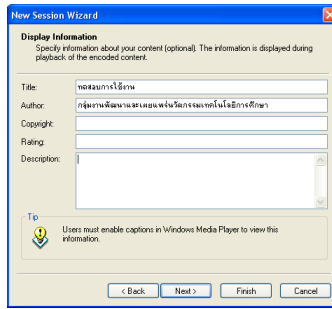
New Session Wizard

Display Information
Specify information about your content (optional). The information is displayed during playback of the encoded content.

Title: ทดสอบการใช้งาน
Author: กลุ่มงานพัฒนาและเผยแพร่นวัตกรรมเทคโนโลยีการศึกษา
Copyright:
Rating:
Description:

Tip
Users must enable captions in Windows Media Player to view this information.

< Back
Next >
Finish
Cancel